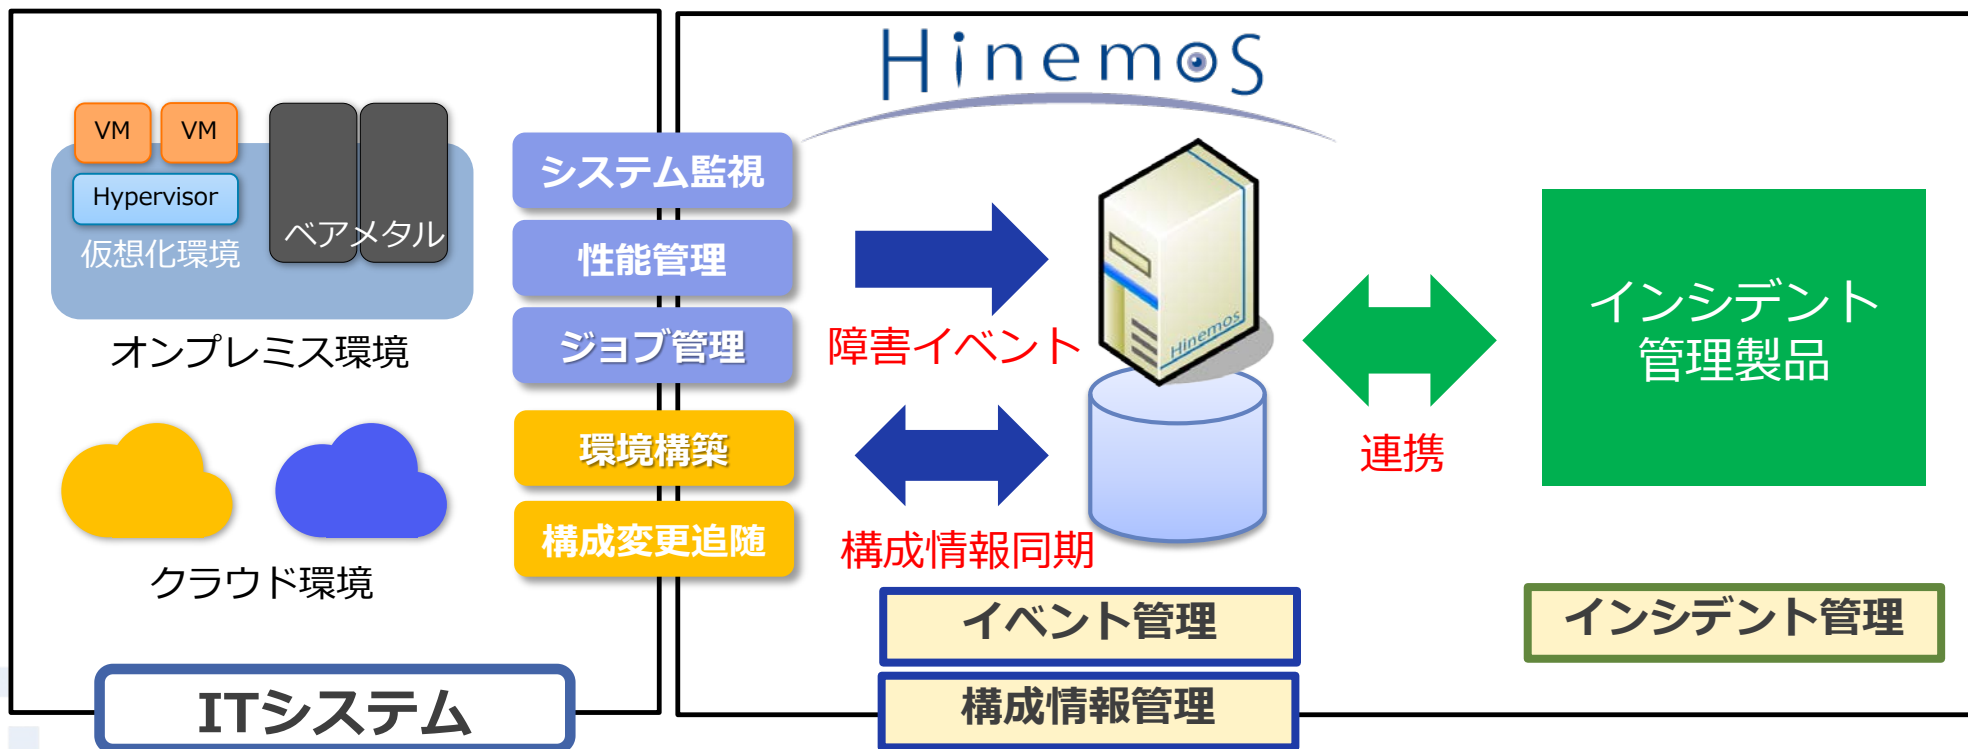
Hinemos

VM VM
Hypervisor
仮想化環境
ベアメタル
オンプレミス環境

クラウド環境

ITシステム

システム監視
性能管理
ジョブ管理
環境構築
構成変更追随

障害イベント
構成情報同期

Hinemos

連携

インシデント管理製品

イベント管理
構成情報管理

インシデント管理